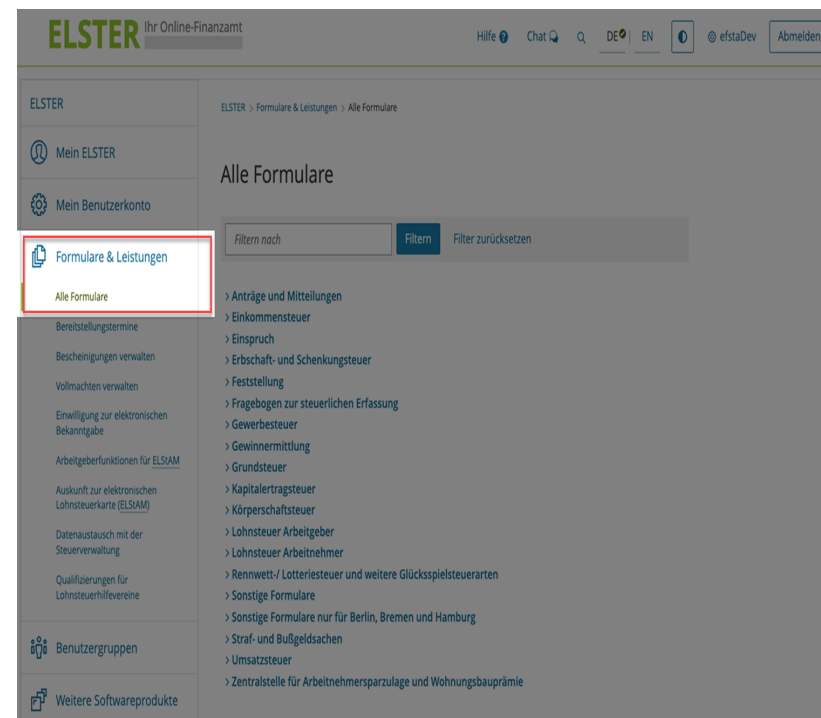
ELSTER Ihr Online-Finanzamt

Hilfe Chat DE EN efstaDev Abmelden

ELSTER

Mein ELSTER

Mein Benutzerkonto

Formulare & Leistungen

Alle Formulare

Bereitstellungstermine

Bescheinigungen verwalten

Vollmachten verwalten

Einwilligung zur elektronischen Bekanntgabe

Arbeitgeberfunktionen für ELStAM

Auskunft zur elektronischen Lohnsteuerkarte (ELStAM)

Datenaustausch mit der Steuerverwaltung

Qualifizierungen für Lohnsteuerhilfevereine

Benutzergruppen

Weitere Softwareprodukte

ELSTER > Formulare & Leistungen > Alle Formulare

Alle Formulare

Filtern nach

Filtern

Filter zurücksetzen

> Anträge und Mitteilungen
> Einkommensteuer
> Einspruch
> Erbschaft- und Schenkungsteuer
> Feststellung
> Fragebogen zur steuerlichen Erfassung
> Gewerbesteuer
> Gewinnermittlung
> Grundsteuer
> Kapitalertragsteuer
> Körperschaftsteuer
> Lohnsteuer Arbeitgeber
> Lohnsteuer Arbeitnehmer
> Rennwett-/ Lotteriesteuer und weitere Glücksspielsteuerarten
> Sonstige Formulare
> Sonstige Formulare nur für Berlin, Bremen und Hamburg
> Straf- und Bußgeldsachen
> Umsatzsteuer
> Zentralstelle für Arbeitnehmersparzulage und Wohnungsbauprämie